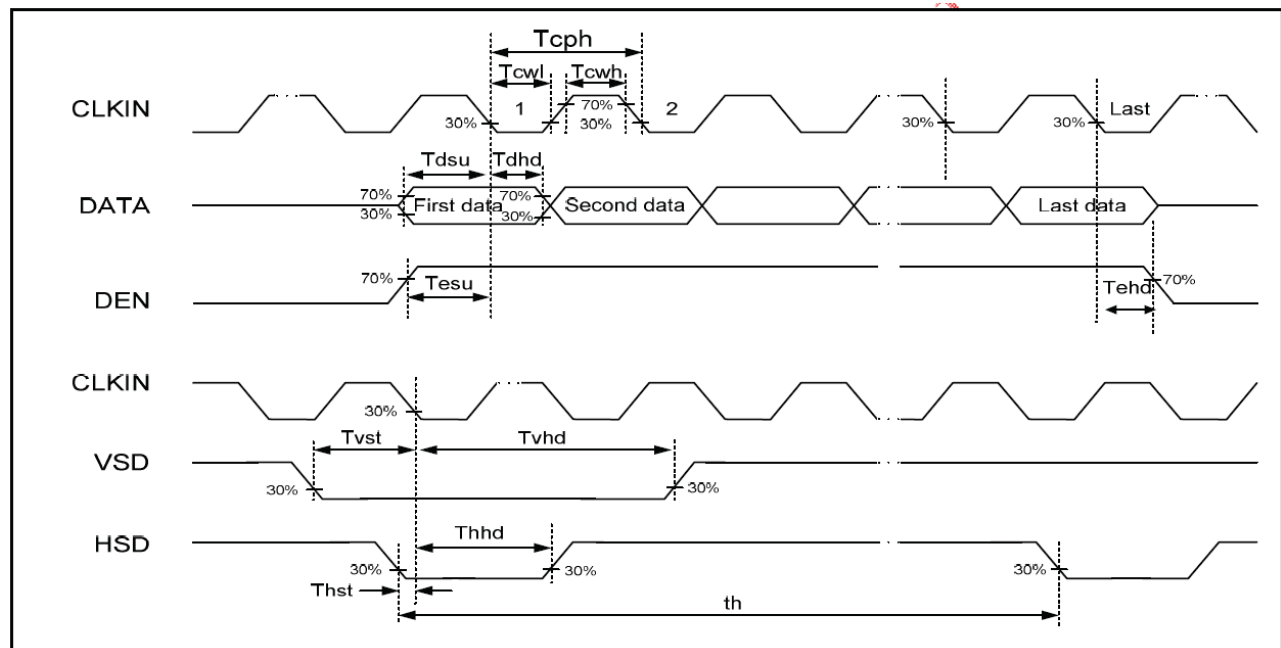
Tcph

Tcwl

Tcwh

CLKIN

30%

1

70%

30%

2

30%

30%

Last

Tdsu

Tdhd

DATA

70%

30%

First data

70%

30%

Second data

Last data

70%

Tesu

DEN

Tehd

70%

CLKIN

30%

Tvst

Tvhd

VSD

30%

30%

Thhd

HSD

30%

30%

30%

Thst

th